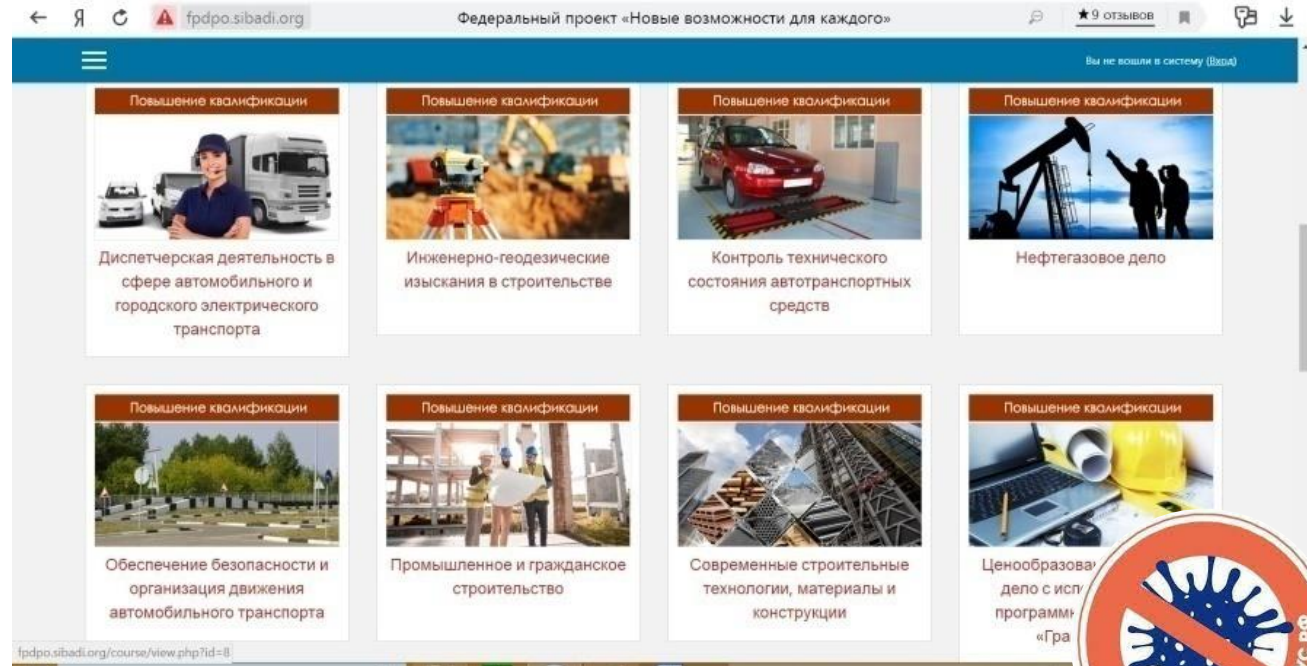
← Я fpdpo.sibadi.org Федеральный проект «Новые возможности для каждого» ★9 отзывов

Вы не вошли в систему (Вход)

Повышение квалификации

Диспетчерская деятельность в сфере автомобильного и городского электрического транспорта

Повышение квалификации

Инженерно-геодезические изыскания в строительстве

Повышение квалификации

Контроль технического состояния автотранспортных средств

Повышение квалификации

Нефтегазовое дело

Повышение квалификации

Обеспечение безопасности и организация движения автомобильного транспорта

Повышение квалификации

Промышленное и гражданское строительство

Повышение квалификации

Современные строительные технологии, материалы и конструкции

Повышение квалификации

Ценообразова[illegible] дело с исп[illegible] программ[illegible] «Гра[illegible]

fpdpo.sibadi.org/course/view.php?id=8